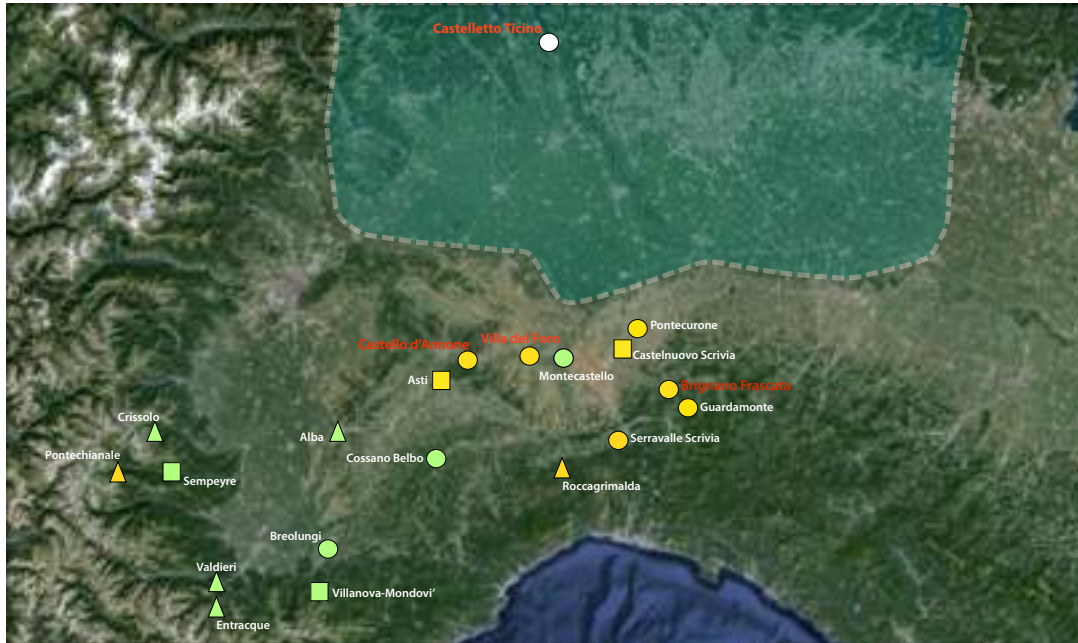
Castelletto Ticino

Pontecurone
Castello d'Annone
Villa del Foro
Castelnuovo Scrivia
Asti
Montecastello
Brignano Frascata
Guardamonte
Crissolo
Alba
Serravalle Scrivia
Pontechianale
Cossano Belbo
Sempeyre
Roccagrimalda
Breolungi
Valdieri
Villanova-Mondovi'
Entracque